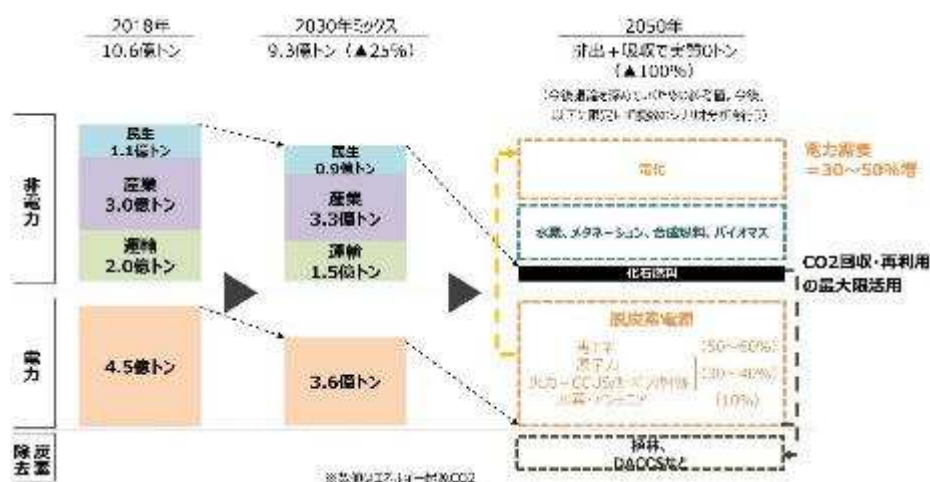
2018年
10.6億トン

2030年ミックス
9.3億トン（▲25%）

2050年
排出＋吸収で実質0トン
（▲100%）
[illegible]

非電力

民生
1.1億トン
産業
3.0億トン
運輸
2.0億トン

民生
0.9億トン
産業
3.3億トン
運輸
1.5億トン

電化
電力需要
＝30～50%増

水素、メタネーション、合成燃料、バイオマス

化石燃料

CO2回収・再利用の最大限活用

電力

4.5億トン

3.6億トン

脱炭素電源
再エネ
原子力
火力＋CCUS/カーボンリサイクル
水素・アンモニア
（50～60%）
（30～40%）
（10%）

炭素除去

植林、
DACCSなど

※数値はエネルギー起源CO2